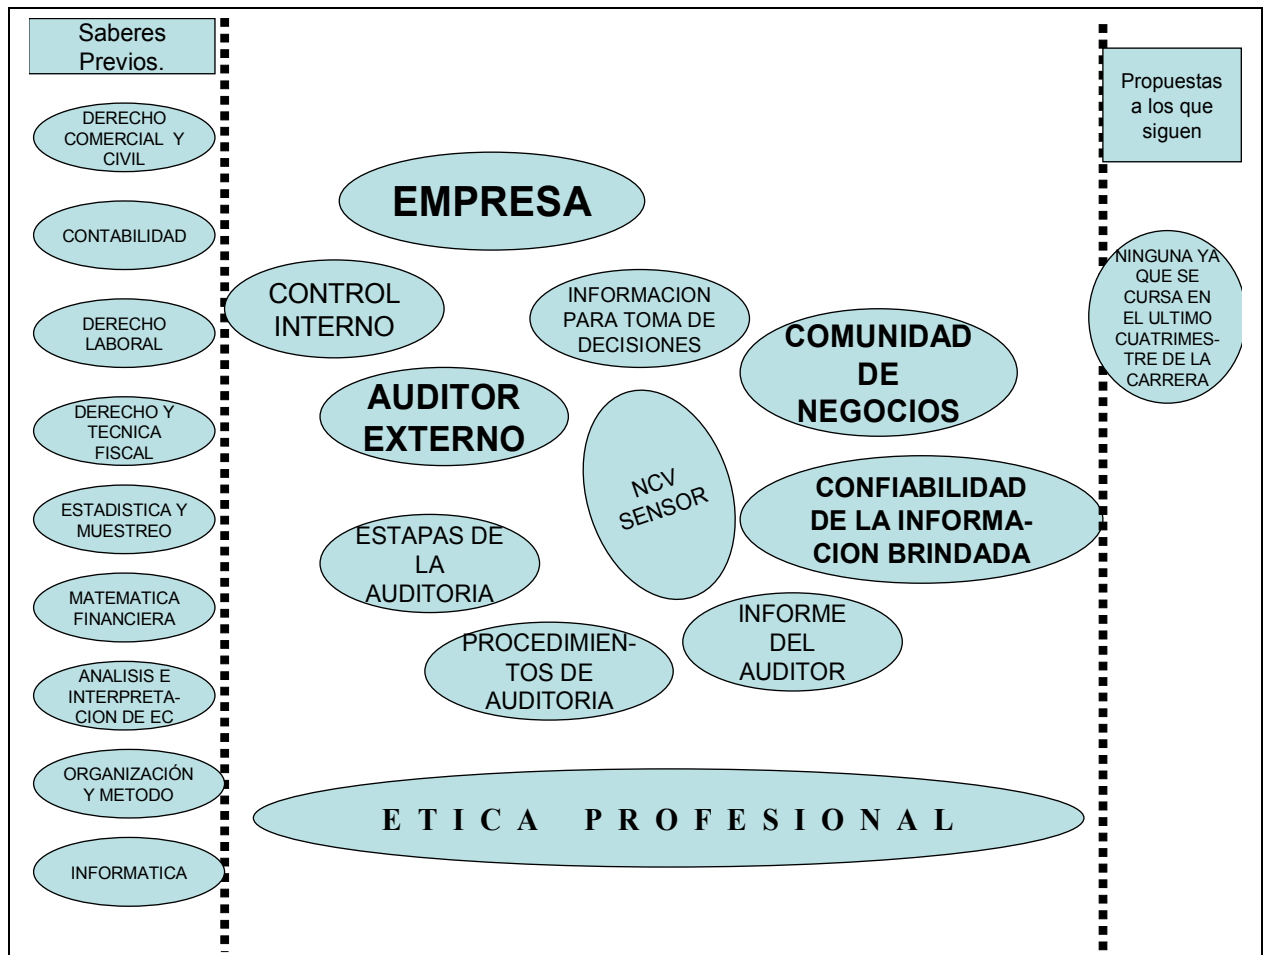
Saberes Previos.

DERECHO COMERCIAL Y CIVIL

CONTABILIDAD

DERECHO LABORAL

DERECHO Y TECNICA FISCAL

ESTADISTICA Y MUESTREO

MATEMATICA FINANCIERA

ANALISIS E INTERPRETACION DE EC

ORGANIZACIÓN Y METODO

INFORMATICA

EMPRESA

CONTROL INTERNO

INFORMACION PARA TOMA DE DECISIONES

COMUNIDAD DE NEGOCIOS

AUDITOR EXTERNO

NCV SENSOR

CONFIABILIDAD DE LA INFORMACION BRINDADA

ESTAPAS DE LA AUDITORIA

INFORME DEL AUDITOR

PROCEDIMIENTOS DE AUDITORIA

E T I C A P R O F E S I O N A L

Propuestas a los que siguen

NINGUNA YA QUE SE CURSA EN EL ULTIMO CUATRIMESTRE DE LA CARRERA